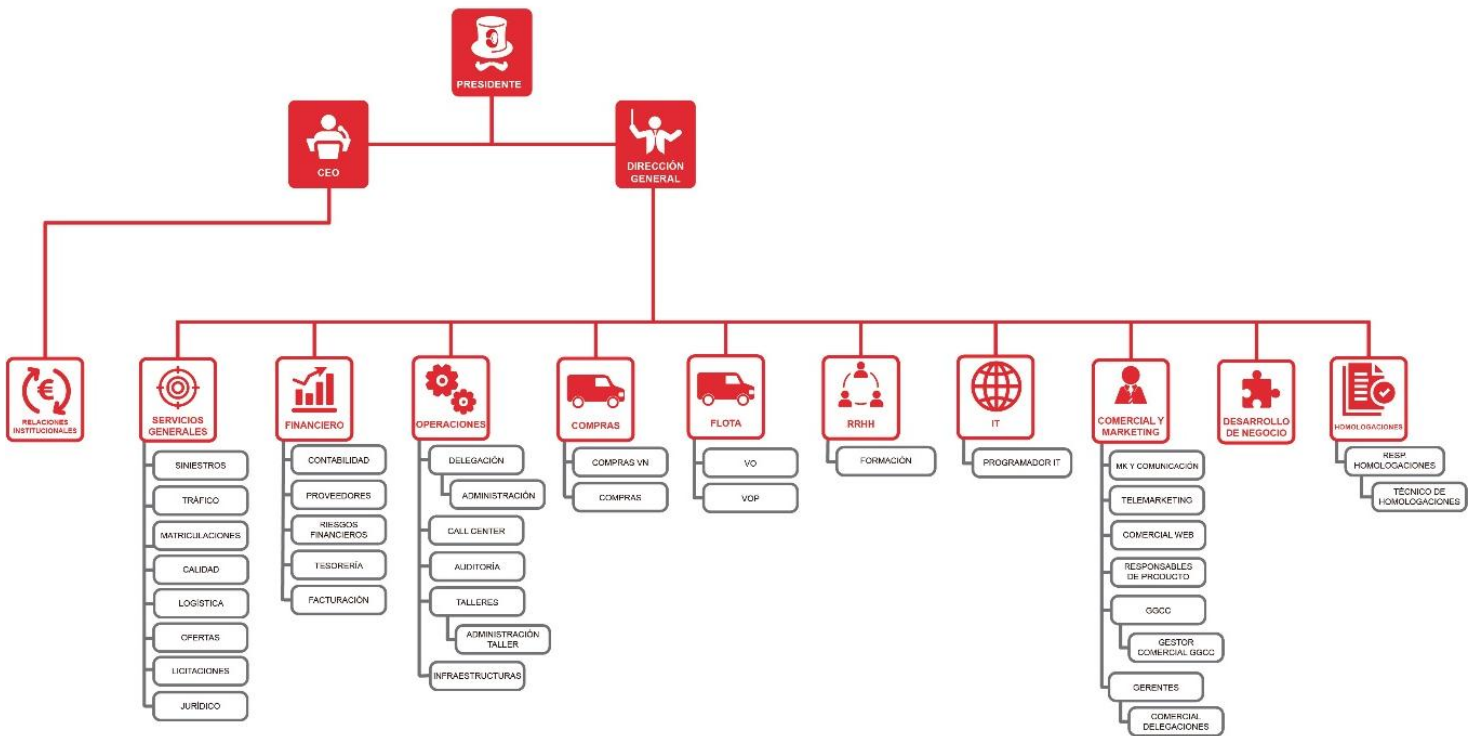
PRESIDENTE

CEO

DIRECCIÓN GENERAL

RELACIONES INSTITUCIONALES

SERVICIOS GENERALES
SINIESTROS
TRÁFICO
MATRICULACIONES
CALIDAD
LOGÍSTICA
OFERTAS
LICITACIONES
JURÍDICO

FINANCIERO
CONTABILIDAD
PROVEEDORES
RIESGOS FINANCIEROS
TESORERÍA
FACTURACIÓN

OPERACIONES
DELEGACIÓN
ADMINISTRACIÓN
CALL CENTER
AUDITORÍA
TALLERES
ADMINISTRACIÓN TALLER
INFRAESTRUCTURAS

COMPRAS
COMPRAS VN
COMPRAS

FLOTA
VO
VOP

RRHH
FORMACIÓN

IT
PROGRAMADOR IT

COMERCIAL Y MARKETING
MK Y COMUNICACIÓN
TELEMARKETING
COMERCIAL WEB
RESPONSABLES DE PRODUCTO
GGCC
GESTOR COMERCIAL GGCC
GERENTES
COMERCIAL DELEGACIONES

DESARROLLO DE NEGOCIO

HOMOLOGACIONES
RESP HOMOLOGACIONES
TÉCNICO DE HOMOLOGACIONES